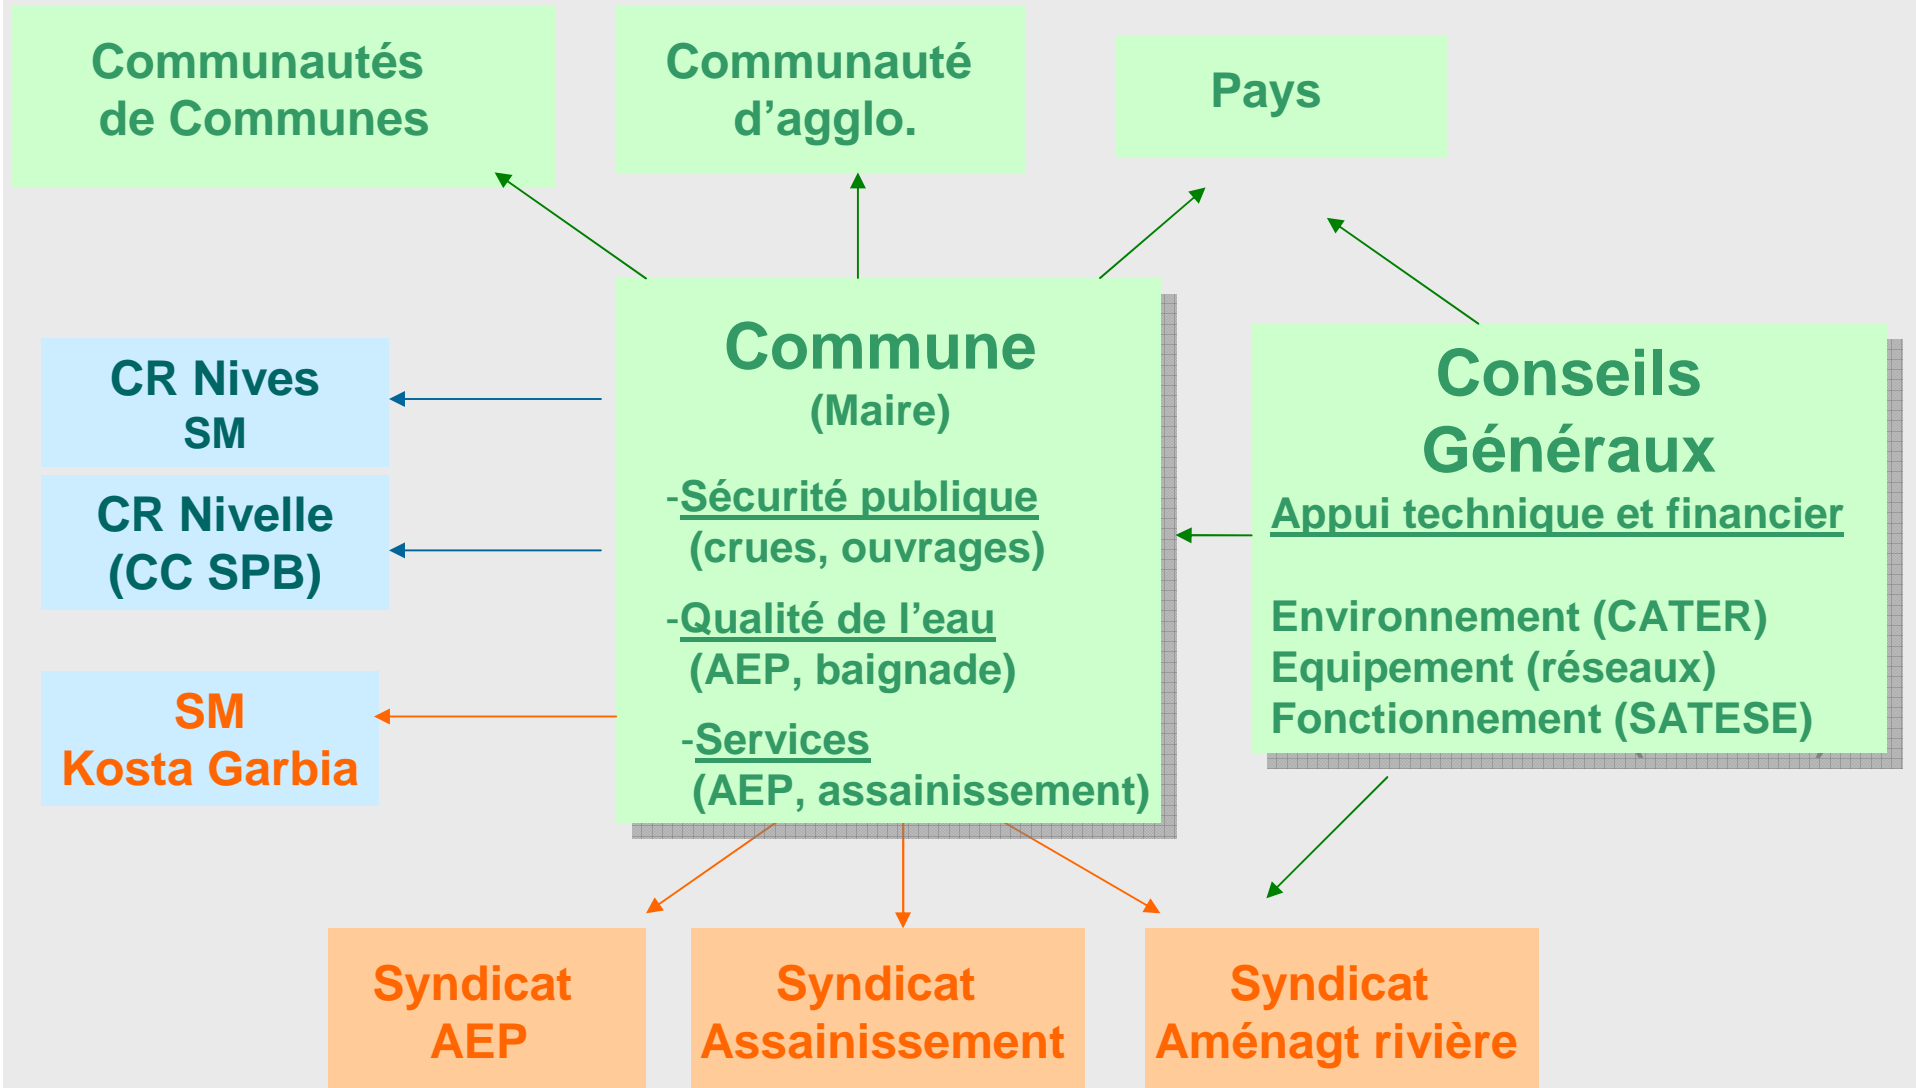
Communautés de Communes

Communauté d’agglo.

Pays

CR Nives SM

CR Nivelle (CC SPB)

SM Kosta Garbia

Commune
(Maire)

-Sécurité publique (crues, ouvrages)

-Qualité de l’eau (AEP, baignade)

-Services (AEP, assainissement)

Conseils Généraux
Appui technique et financier

Environnement (CATER)
Equipement (réseaux)
Fonctionnement (SATESE)

Syndicat AEP

Syndicat Assainissement

Syndicat Aménagt rivière